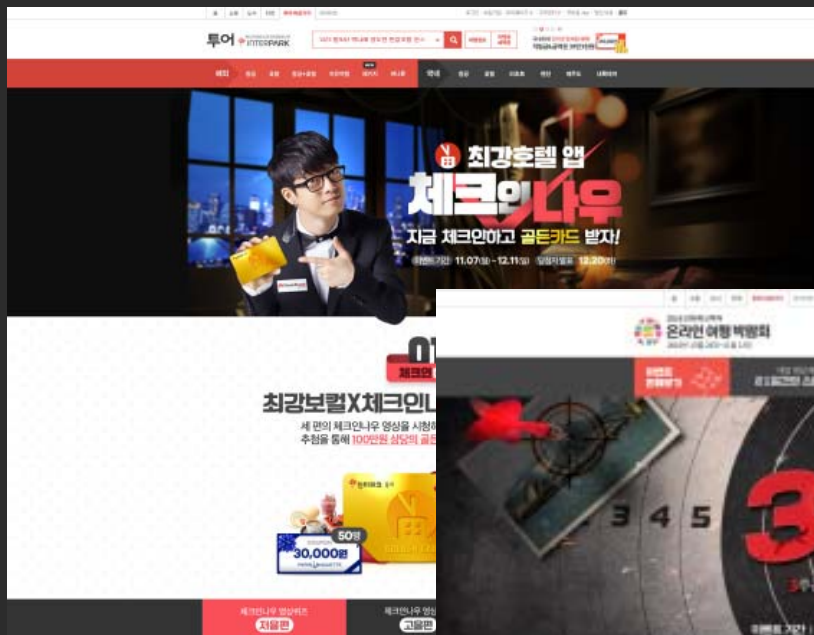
투어 INTERPARK

최강호텔 앱

체크인나우

지금 체크인하고 골든카드 받자!

이벤트기간 11.07(월) ~ 12.11(일) 당첨자발표 12.20(화)

최강보컬X체크인나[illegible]

세 편의 체크인나우 영상을 시청하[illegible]

추첨을 통해 100만원 상당의 골든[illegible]

인터파크

50명

30,000원

체크인나우 영상보기

처음편

체크인나우 영상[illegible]

고음편

온라인 여행 박람회

3 4 5

3